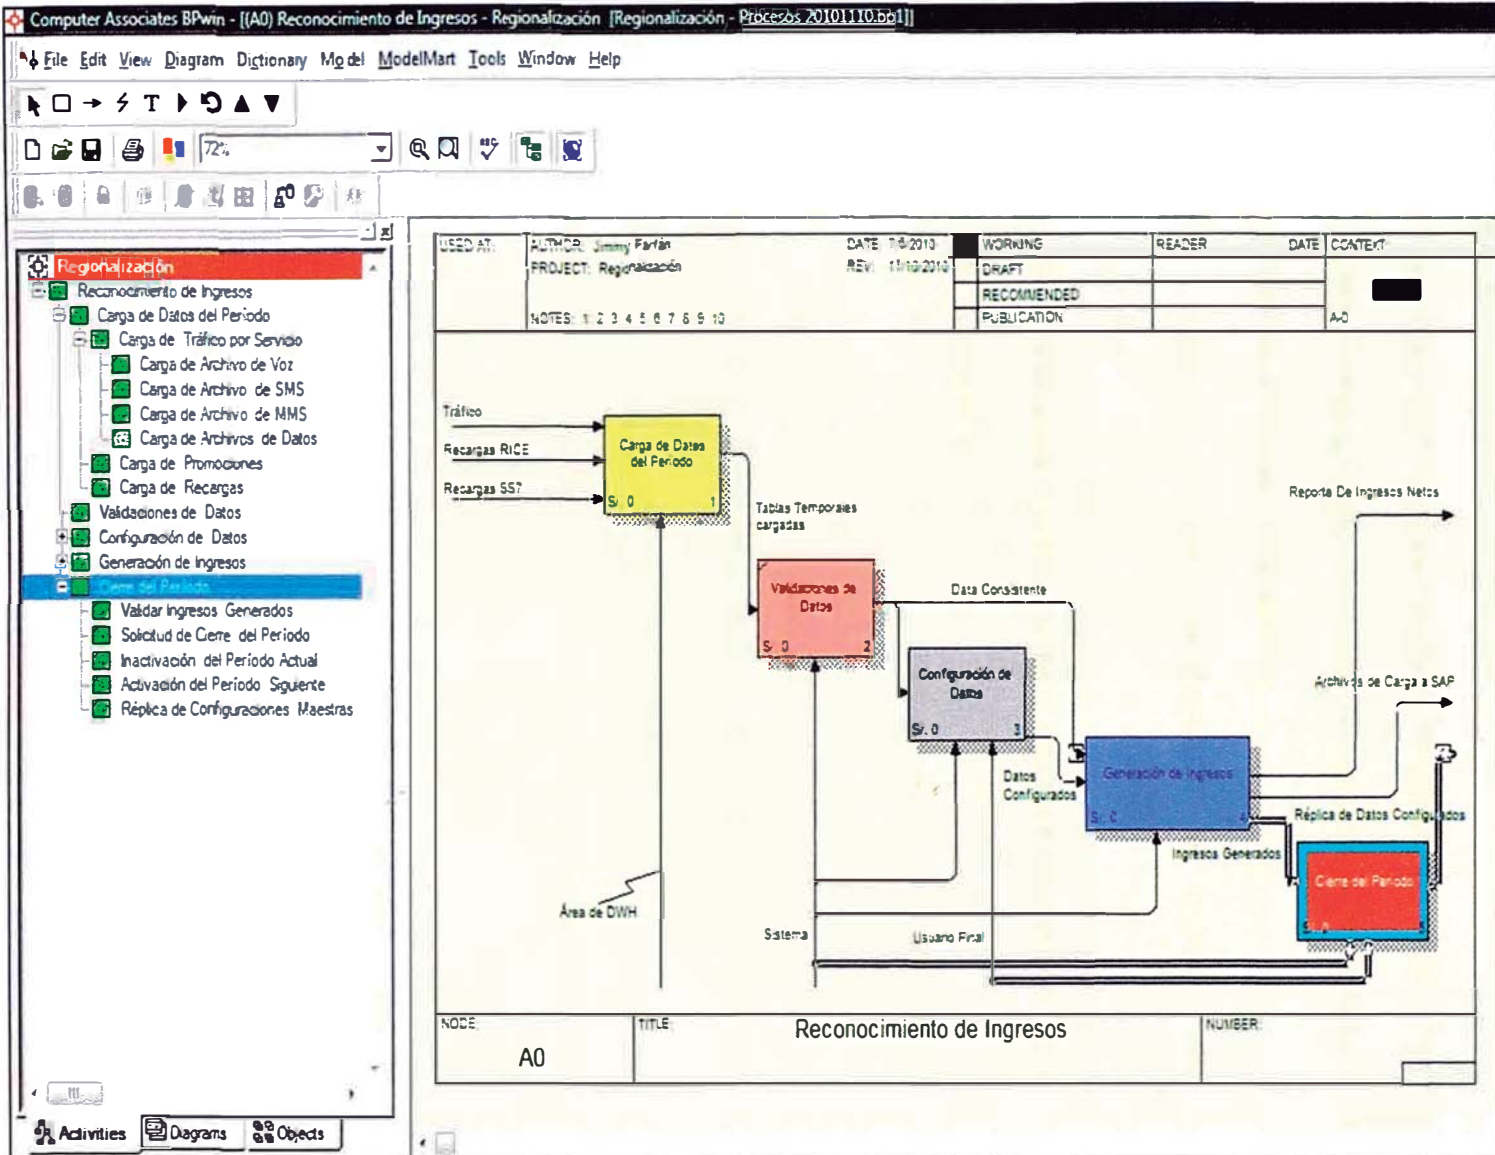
Computer Associates BPwin - [(A0) Reconocimiento de Ingresos - Regionalización [Regionalización - Procesos 20101110.bp1]]

File Edit View Diagram Dictionary Model ModelMart Tools Window Help

72%

Regionalización
Reconocimiento de Ingresos
Carga de Datos del Periodo
Carga de Tráfico por Servicio
Carga de Archivo de Voz
Carga de Archivo de SMS
Carga de Archivo de MMS
Carga de Archivos de Datos
Carga de Promociones
Carga de Recargas
Validaciones de Datos
Configuración de Datos
Generación de Ingresos
Cierre del Periodo
Validar Ingresos Generados
Solicitud de Cierre del Periodo
Inactivación del Periodo Actual
Activación del Periodo Siguiente
Réplica de Configuraciones Maestras

Activities Diagrams Objects

| USED AT: | AUTHOR: Jimmy Farfán DATE: 7/6/2010 PROJECT: Regionalización REV: 11/10/2010 NOTES: 1 2 3 4 5 6 7 8 9 10 | WORKING DRAFT RECOMMENDED PUBLICATION | READER | DATE | CONTEXT: A-0 |
|---|---|---|---|---|---|

Tráfico
Recargas RICE
Recargas SS7
Carga de Datos del Periodo
S/. 0 1
Tablas Temporales cargadas
Validaciones de Datos
S/. 0 2
Data Consistente
Configuración de Datos
S/. 0 3
Datos Configurados
Generación de Ingresos
S/. 0 4
Reporte De Ingresos Netos
Archivos de Carga a SAP
Réplica de Datos Configurados
Ingresos Generados
Cierre del Periodo
S/. 0 5
Área de DWH
Sistema
Usuario Final

| NODE: A0 | TITLE: Reconocimiento de Ingresos | NUMBER: |
|---|---|---|